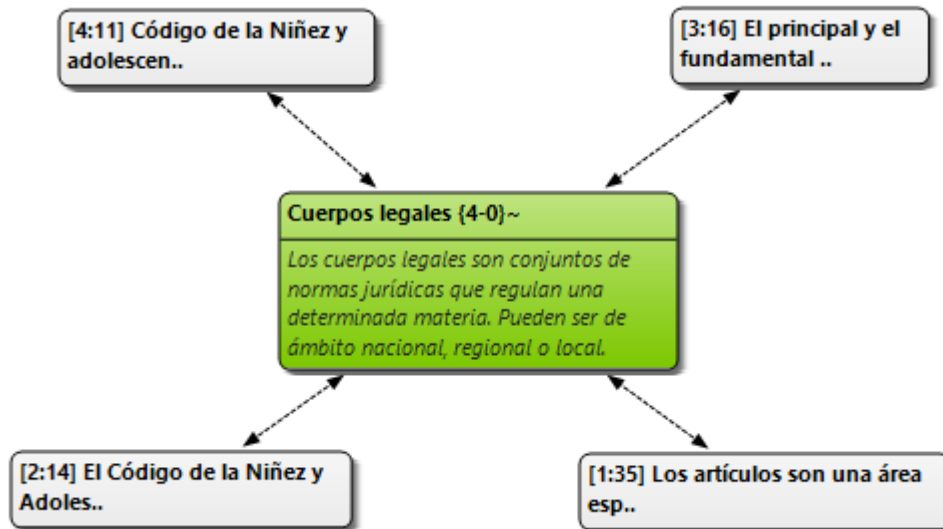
[4:11] Código de la Niñez y adolescen..

[3:16] El principal y el fundamental ..

Cuerpos legales {4-0}~

Los cuerpos legales son conjuntos de normas jurídicas que regulan una determinada materia. Pueden ser de ámbito nacional, regional o local.

[2:14] El Código de la Niñez y Adoles..

[1:35] Los artículos son una área esp..